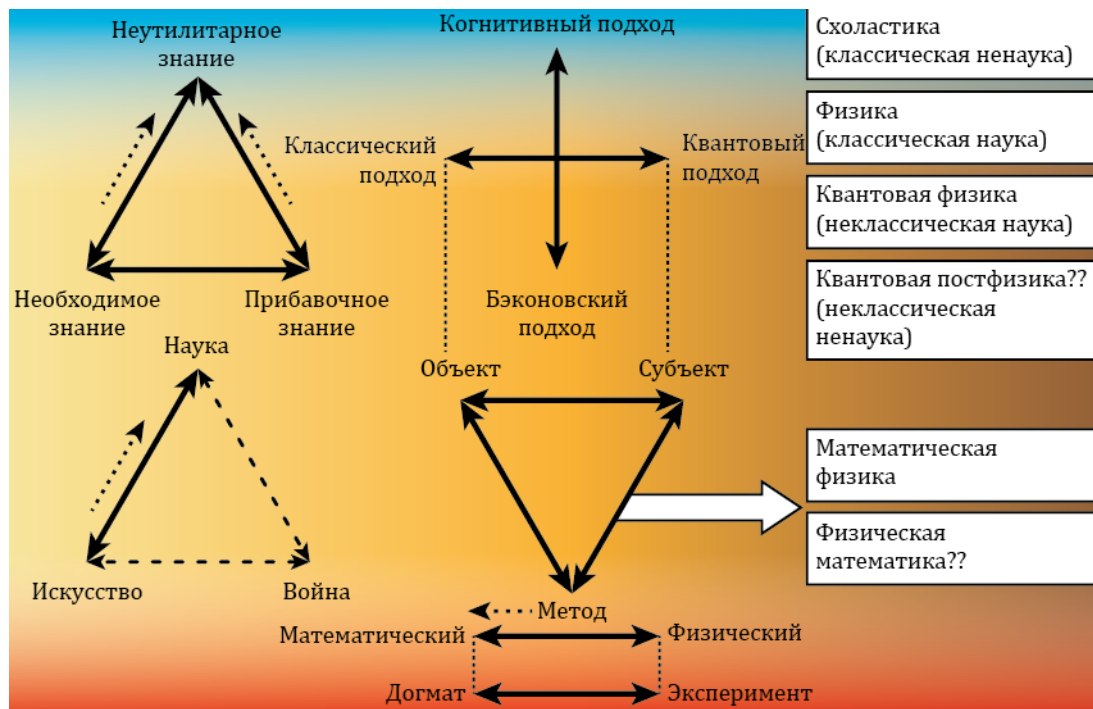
Неутилитарное знание

Необходимое знание

Прибавочное знание

Наука

Искусство

Война

Когнитивный подход

Классический подход

Квантовый подход

Бэконовский подход

Объект

Субъект

Метод

Математический

Физический

Догмат

Эксперимент

Схоластика (классическая ненаука)

Физика (классическая наука)

Квантовая физика (неклассическая наука)

Квантовая постфизика?? (неклассическая ненаука)

Математическая физика

Физическая математика??